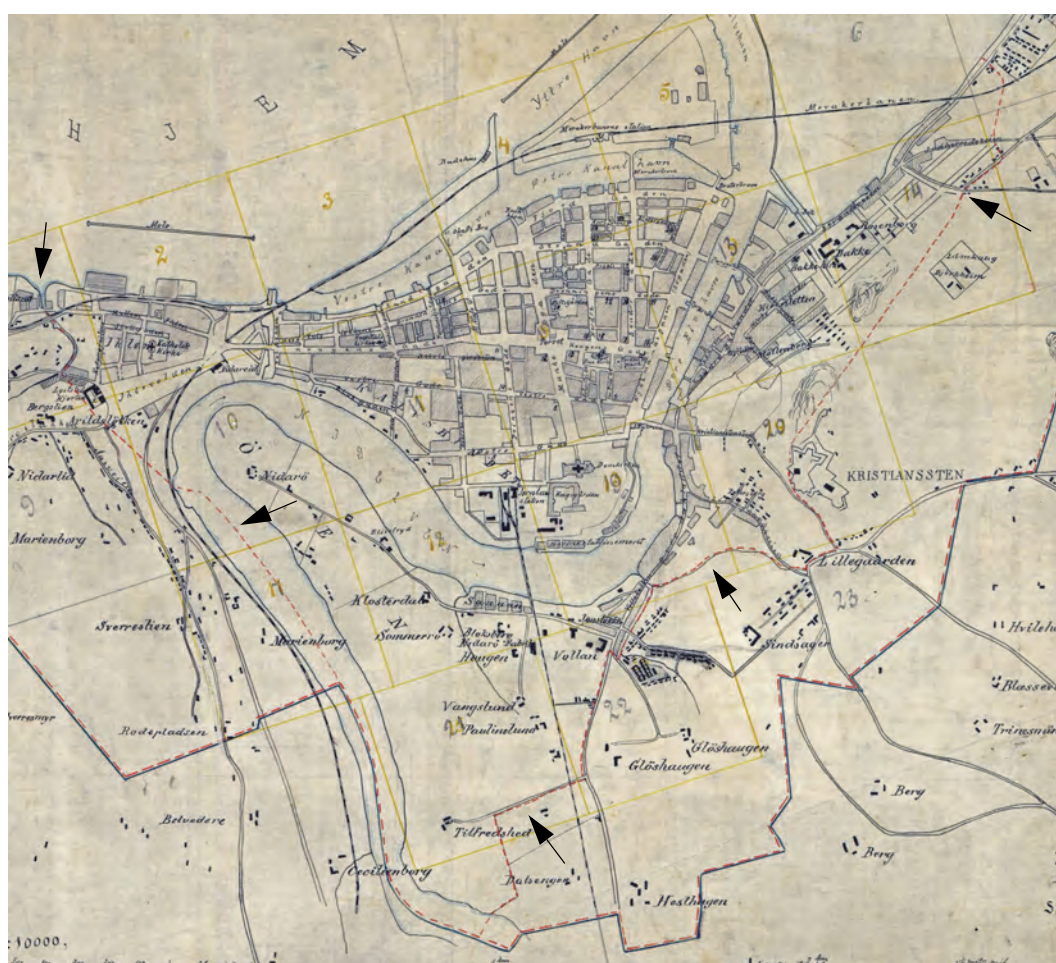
H J E M

6

Ytre Havn

5

Meråkerbanens Station

Meråkerlinien

4

Indre Kanal Havn

3

Mole

2

14

Vestre Kanal

Bakke

Lilletorv

Bakklandet

Nedre Elvehavn

Kalvskinnet

Ila

Bergslien

10

11

Ilevolden

Nidarlio

Nidarö

Ö

Marienborg

8

KRISTIANSSTEN

20

19

Domkirken

12

Lillegaarden

23

Klosterdal

17

Sommerro

Sverreslien

Marienborg

Vollan

Sindsagen

Hviletun

Haugen

Vangslund

24

Paulinelund

22

Gløshaugen

Gløshaugen

Blåsen

Trinsmyr

Rodepladsen

Berg

Belvedere

Berg

Tilfredshed

Cecilienborg

Dalsenget

Hesthagen

:10000.